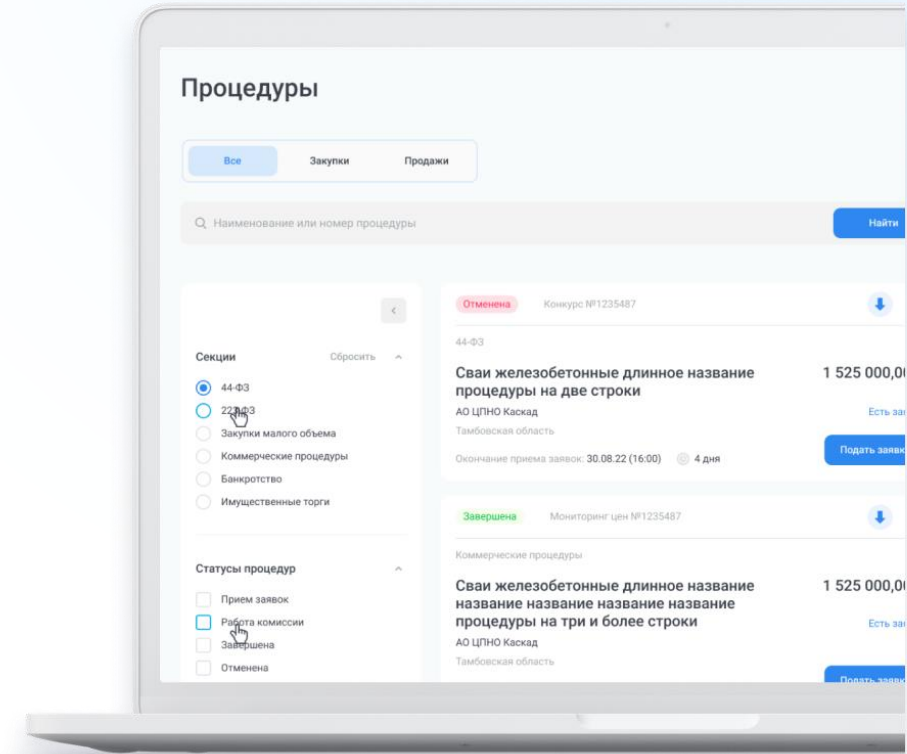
Процедуры

Все
Закупки
Продажи

Наименование или номер процедуры
Найти

Секции
Сбросить
44-ФЗ
223-ФЗ
Закупки малого объема
Коммерческие процедуры
Банкротство
Имущественные торги

Статусы процедур
Прием заявок
Работа комиссии
Завершена
Отменена

Отменена
Конкурс №1235487
44-ФЗ
Сваи железобетонные длинное название процедуры на две строки
1 525 000,0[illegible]
АО ЦПНО Каскад
Есть зая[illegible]
Тамбовская область
Подать заявк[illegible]
Окончание приема заявок: 30.08.22 (16:00)
4 дня

Завершена
Мониторинг цен №1235487
Коммерческие процедуры
Сваи железобетонные длинное название название название название название процедуры на три и более строки
1 525 000,0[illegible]
АО ЦПНО Каскад
Есть зая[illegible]
Тамбовская область
Подать заявк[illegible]